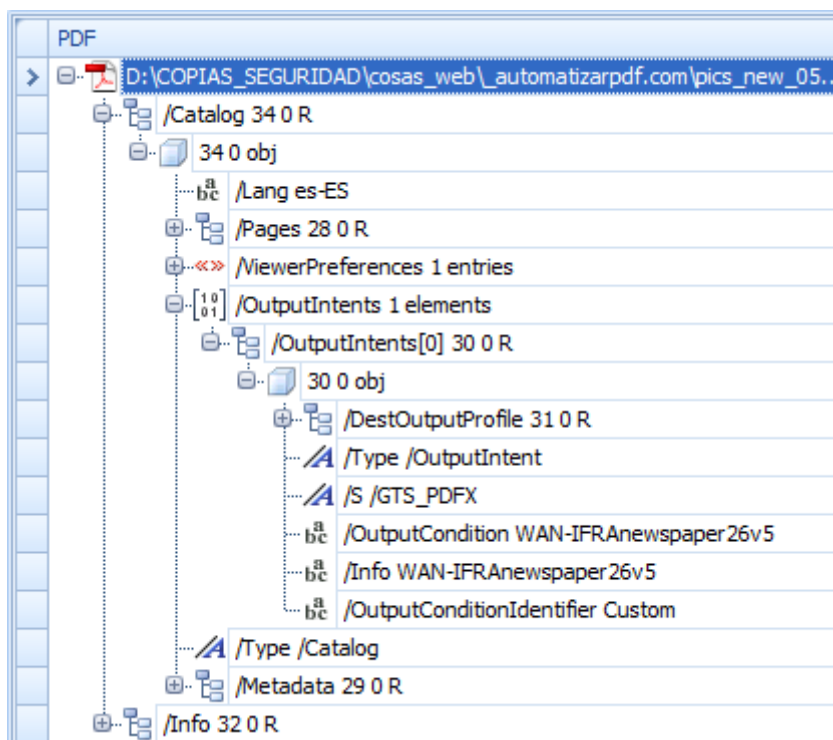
PDF

D:\COPIAS_SEGURIDAD\cosas_web\_automatizarpdf.com\pics_new_05...

/Catalog 34 0 R

34 0 obj

/Lang es-ES

/Pages 28 0 R

/ViewerPreferences 1 entries

/OutputIntents 1 elements

/OutputIntents[0] 30 0 R

30 0 obj

/DestOutputProfile 31 0 R

/Type /OutputIntent

/S /GTS_PDFX

/OutputCondition WAN-IFRAnewspaper26v5

/Info WAN-IFRAnewspaper26v5

/OutputConditionIdentifier Custom

/Type /Catalog

/Metadata 29 0 R

/Info 32 0 R